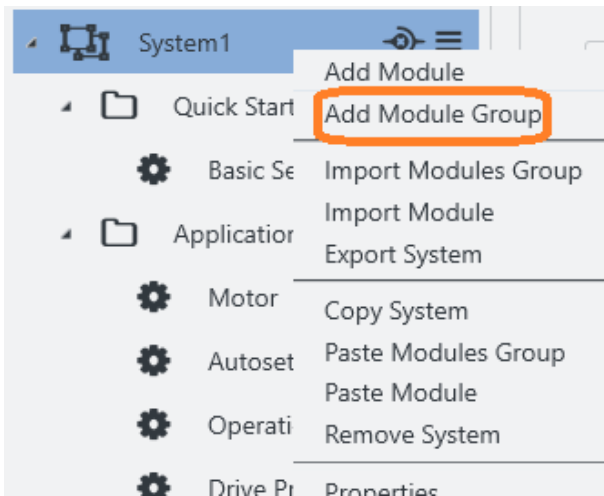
System1
Quick Start
Basic Se
Application
Motor
Autoset
Operati
Drive Pr

Add Module
Add Module Group
Import Modules Group
Import Module
Export System
Copy System
Paste Modules Group
Paste Module
Remove System
Properties